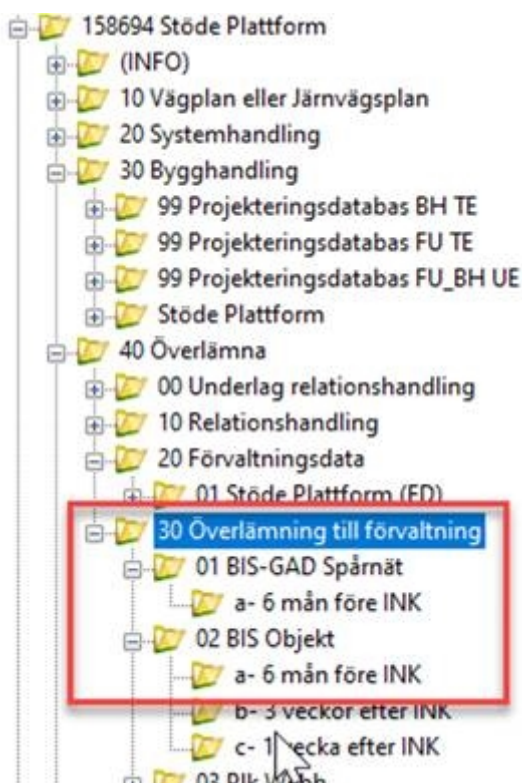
158694 Stöde Plattform
(INFO)
10 Vägplan eller Järnvägsplan
20 Systemhandling
30 Bygghandling
99 Projekteringsdatabas BH TE
99 Projekteringsdatabas FU TE
99 Projekteringsdatabas FU_BH UE
Stöde Plattform
40 Överlämna
00 Underlag relationshandling
10 Relationshandling
20 Förvaltningsdata
01 Stöde Plattform (FD)
30 Överlämning till förvaltning
01 BIS-GAD Spårnät
a- 6 mån före INK
02 BIS Objekt
a- 6 mån före INK
b- 3 veckor efter INK
c- 1 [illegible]ecka efter INK
03 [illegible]